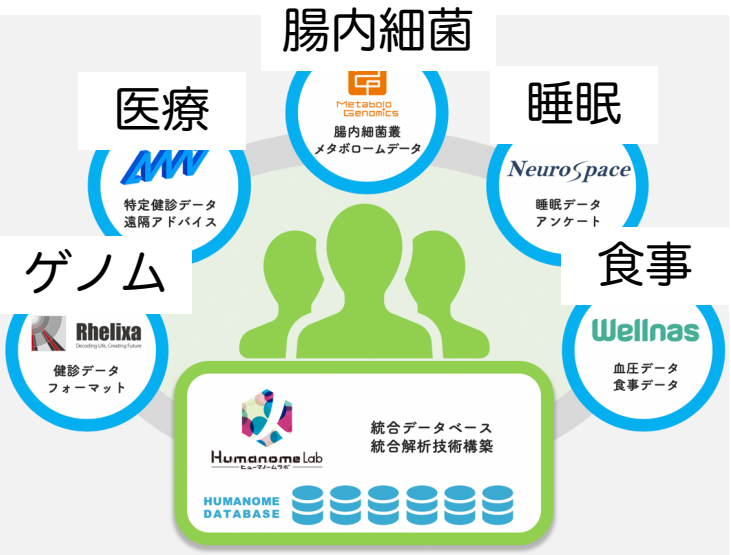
腸内細菌

医療

睡眠

Metabolo Genomics
腸内細菌叢
メタボロームデータ

特定健診データ
遠隔アドバイス

NeuroSpace
睡眠データ
アンケート

ゲノム

食事

Rhelixa
Decoding Life, Creating Future
健診データ
フォーマット

Wellnas
血圧データ
食事データ

Humanome Lab
ヒューマノームラボ

統合データベース
統合解析技術構築

HUMANOME DATABASE